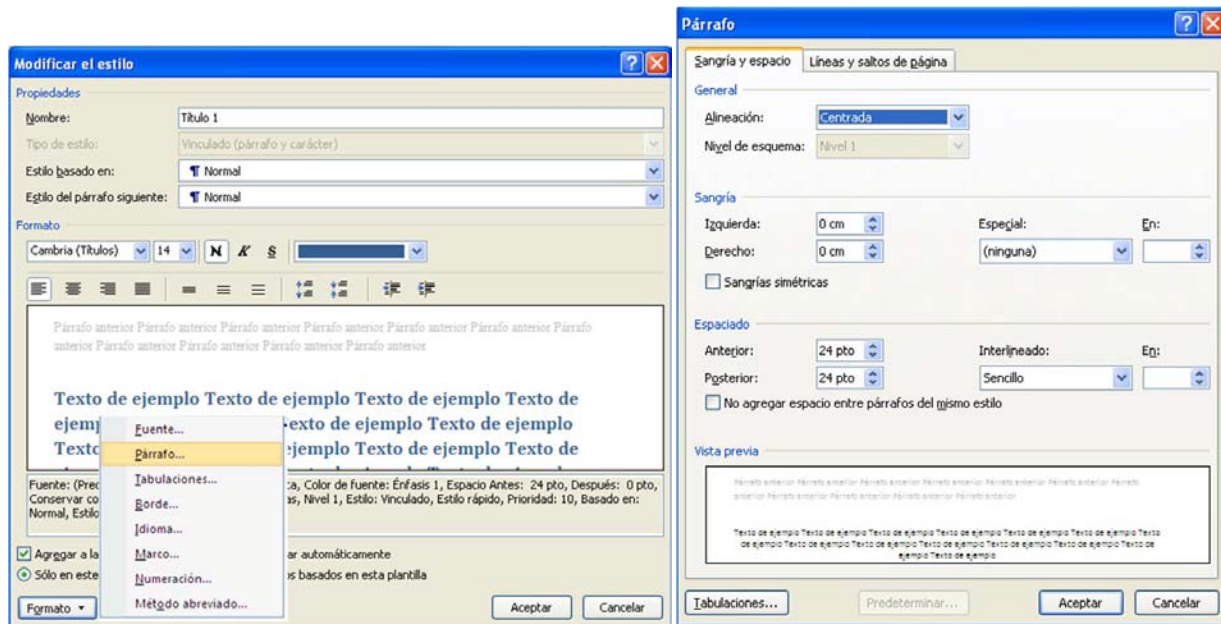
Modificar el estilo

Propiedades

Nombre: Título 1

Tipo de estilo: Vinculado (párrafo y carácter)

Estilo basado en: ¶ Normal

Estilo del párrafo siguiente: ¶ Normal

Formato

Cambria (Títulos) 14 N K S

Párrafo anterior Párrafo anterior Párrafo anterior Párrafo anterior Párrafo anterior Párrafo anterior Párrafo anterior Párrafo anterior Párrafo anterior Párrafo anterior

Texto de ejemplo Texto de ejemplo Texto de ejemplo Texto de ejempl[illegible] Texto de ejemplo Texto de ejemplo Texto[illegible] ejemplo Texto de ejemplo Texto de

Fuente: (Prec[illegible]ca, Color de fuente: Énfasis 1, Espacio Antes: 24 pto, Después: 0 pto, Conservar co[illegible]as, Nivel 1, Estilo: Vinculado, Estilo rápido, Prioridad: 10, Basado en: Normal, Estilo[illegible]

Fuente...
Párrafo...
Tabulaciones...
Borde...
Idioma...
Marco...
Numeración...
Método abreviado...

Agregar a la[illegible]ar automáticamente

Sólo en este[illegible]s basados en esta plantilla

Formato ▾

Aceptar Cancelar

Párrafo

Sangría y espacio Líneas y saltos de página

General

Alineación: Centrada

Nivel de esquema: Nivel 1

Sangría

Izquierda: 0 cm Especial: En:

Derecho: 0 cm (ninguna)

Sangrías simétricas

Espaciado

Anterior: 24 pto Interlineado: En:

Posterior: 24 pto Sencillo

No agregar espacio entre párrafos del mismo estilo

Vista previa

Párrafo anterior Párrafo anterior Párrafo anterior Párrafo anterior Párrafo anterior Párrafo anterior Párrafo anterior Párrafo anterior Párrafo anterior Párrafo anterior Párrafo anterior

Texto de ejemplo Texto de ejemplo Texto de ejemplo Texto de ejemplo Texto de ejemplo Texto de ejemplo Texto de ejemplo Texto de ejemplo Texto de ejemplo Texto de ejemplo Texto de ejemplo Texto de ejemplo Texto de ejemplo Texto de ejemplo

Tabulaciones... Predeterminar... Aceptar Cancelar